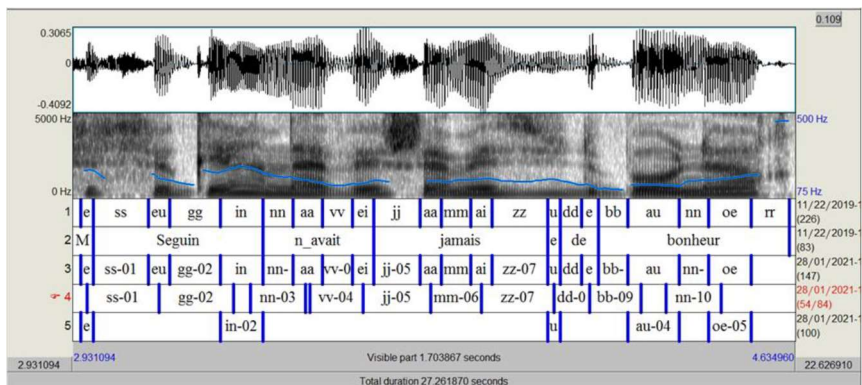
0.109

0.3065
0
-0.4092

5000 Hz
0 Hz

500 Hz
75 Hz

| | | | | | | | | | | | | | | | | | | | | |
|---|---|---|---|---|---|---|---|---|---|---|---|---|---|---|---|---|---|---|---|---|
| 1 | e | ss | eu | gg | in | nn | aa | vv | ei | jj | aa | mm | ai | zz | u | dd | e | bb | au | nn | oe | rr | 11/22/2019-1 (226) |
| 2 | M | Seguin | | | n_avait | | | | | jamais | | | | | e | de | | bonheur | | | | | 11/22/2019-1 (83) |
| 3 | e | ss-01 | eu | gg-02 | in | nn- | aa | vv-0 | ei | jj-05 | aa | mm | ai | zz-07 | u | dd | e | bb- | au | nn- | oe | | 28/01/2021-1 (147) |
| 4 | | ss-01 | | gg-02 | | nn-03 | | vv-04 | | jj-05 | | mm-06 | | zz-07 | | dd-0 | | bb-09 | | nn-10 | | | 28/01/2021-1 (54/84) |
| 5 | e | | | | in-02 | | | | | | | | | | u | | | | au-04 | | oe-05 | | 28/01/2021-1 (100) |

2.931094
2.931094
Visible part 1.703867 seconds
4.634960
22.626910
Total duration 27.261870 seconds